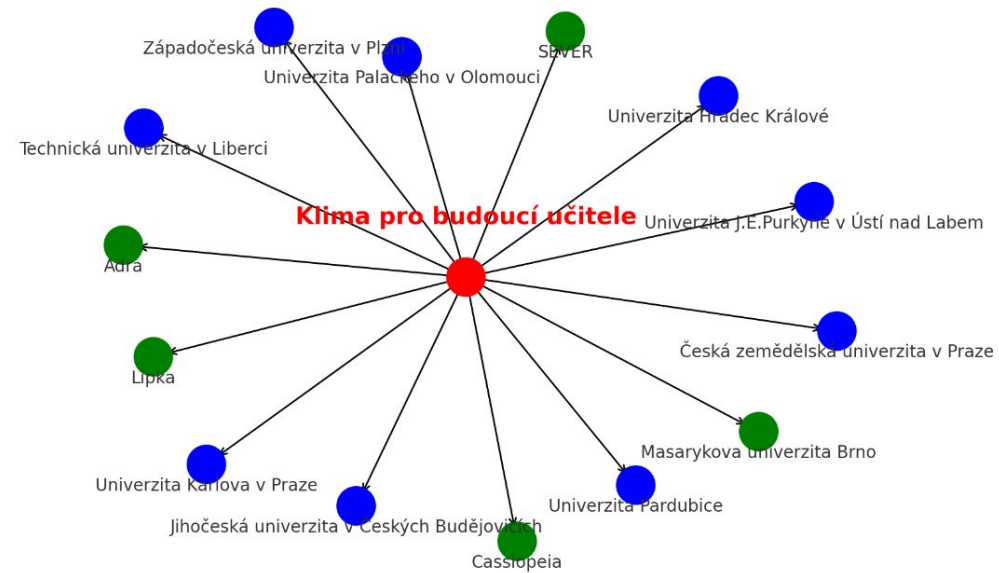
Západočeská univerzita v Plzni
Univerzita Palackého v Olomouci
SEVER
Univerzita Hradec Králové
Technická univerzita v Liberci
Klima pro budoucí učitele
Univerzita J.E.Purkyně v Ústí nad Labem
Adra
Česká zemědělská univerzita v Praze
Lipka
Masarykova univerzita Brno
Univerzita Karlova v Praze
Univerzita Pardubice
Jihočeská univerzita v Českých Budějovicích
Cassiopeia